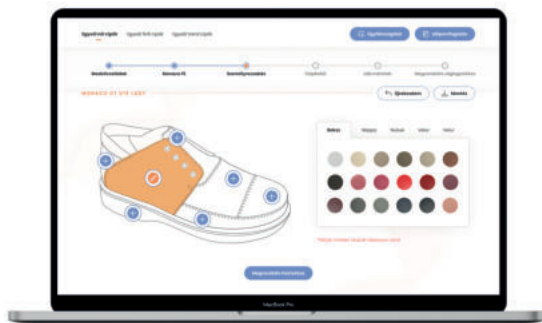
Egyedi női cipők
Egyedi férfi cipők
Egyedi teniszcipők
Ügyfélszolgálat
Vélemény

Modellválasztás
Szín
Személyre szabás
Összesítő
Adatok
Megrendelés véglegesítése

MONACO ST 016 LADY

Újrakezdés
Mentés

Bőrök
Talpak
Fűzők
Színek
Szín

Megrendelés folytatása

MacBook Pro